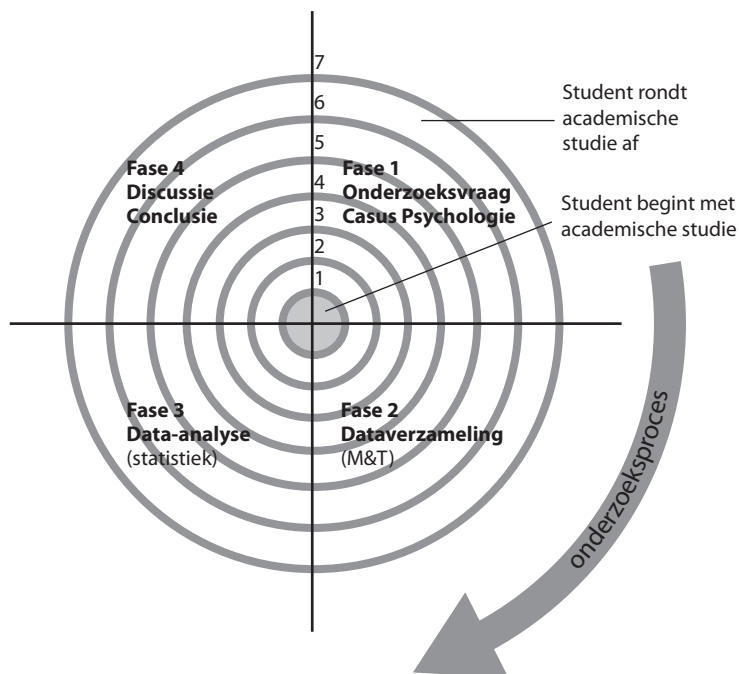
7
6
5
4
3
2
1

Student rondt academische studie af

Fase 4
Discussie
Conclusie

Fase 1
Onderzoeksvraag
Casus Psychologie

Student begint met academische studie

Fase 3
Data-analyse
(statistiek)

Fase 2
Dataverzameling
(M&T)

onderzoeksproces